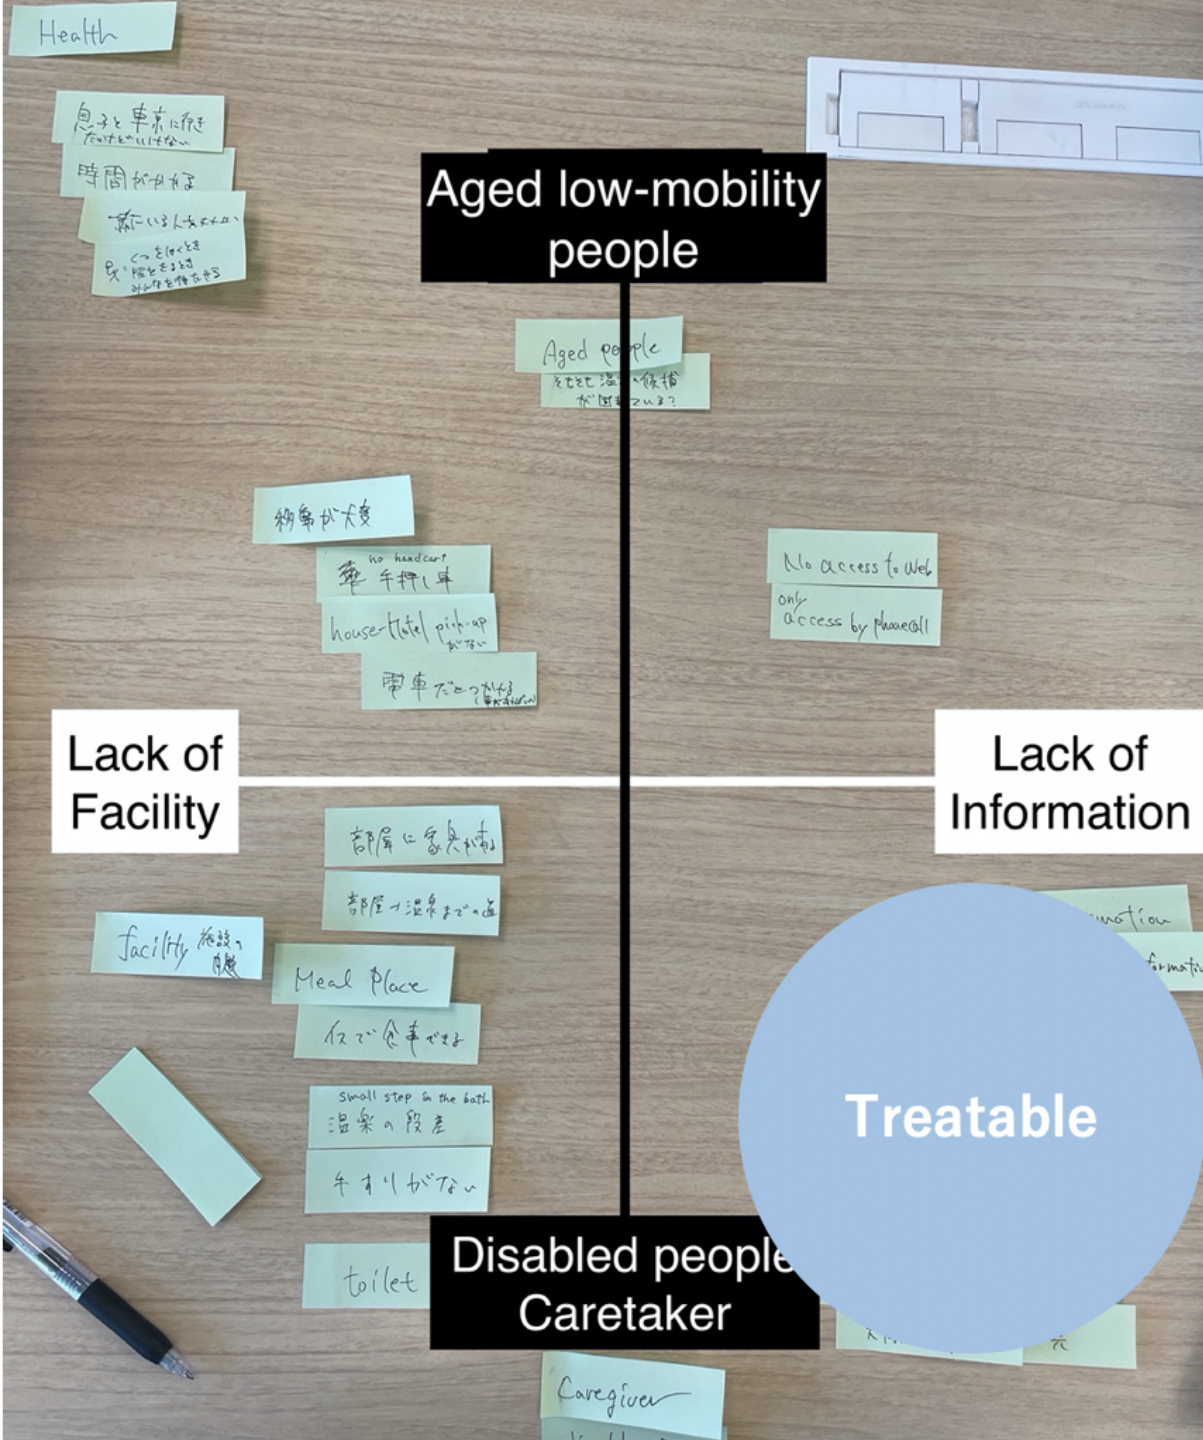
Health

息子と東京に行き
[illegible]

時間がかかる

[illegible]

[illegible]

Aged low-mobility people

Aged people
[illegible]

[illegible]が大変

no handcart
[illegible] 手押し車

house-Hotel pick-up
がない

電車だとつかれる
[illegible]

No access to Web
only access by phonecall

Lack of Facility

Lack of Information

部屋に家具がある

部屋→温泉までの道

facility 施設の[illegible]

Meal Place

イスで食事できる

Small step in the bath
温泉の段差

手すりがない

toilet

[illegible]mation

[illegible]formati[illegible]

Treatable

Disabled people
Caretaker

Caregiver